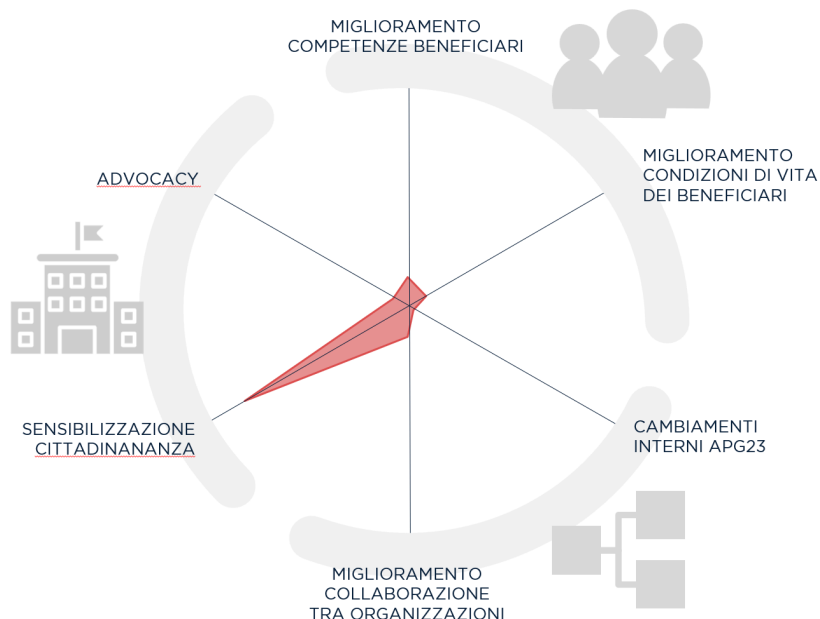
MIGLIORAMENTO
COMPETENZE BENEFICIARI

MIGLIORAMENTO
CONDIZIONI DI VITA
DEI BENEFICIARI

CAMBIAMENTI
INTERNI APG23

MIGLIORAMENTO
COLLABORAZIONE
TRA ORGANIZZAZIONI

SENSIBILIZZAZIONE
CITTADINANANZA

ADVOCACY